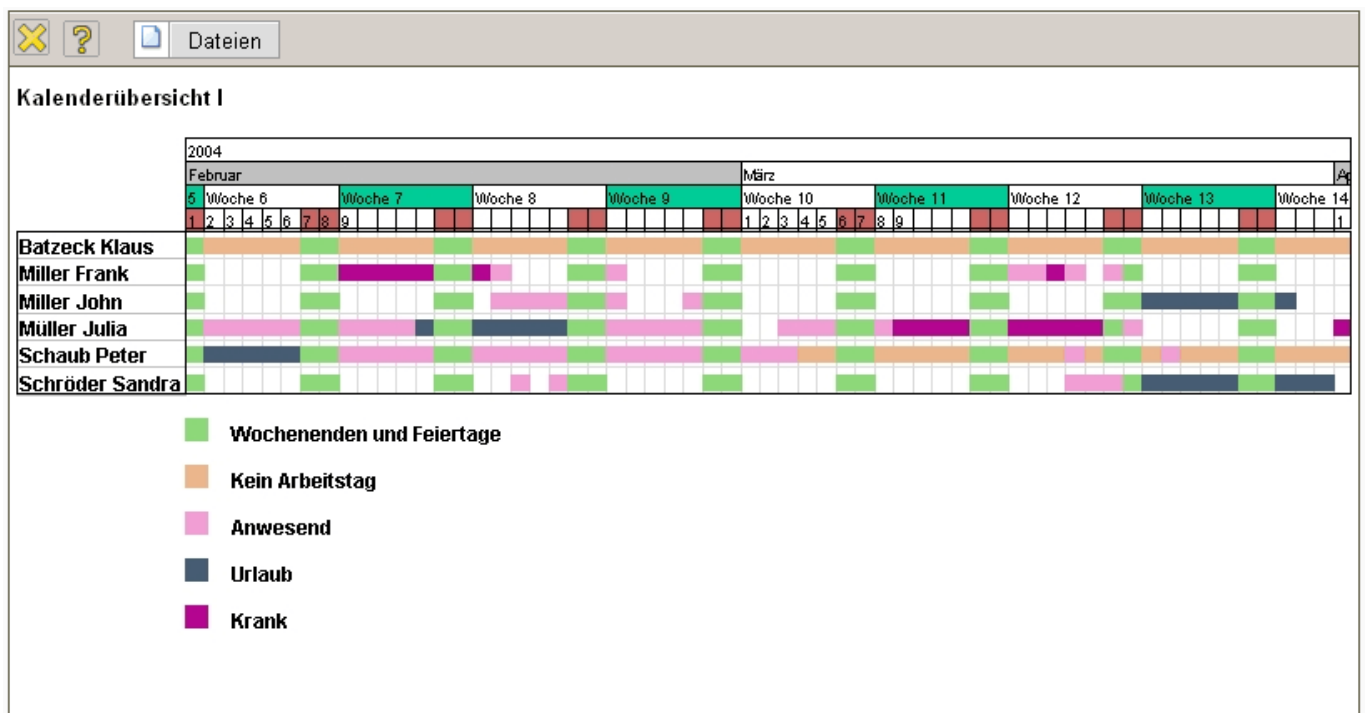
Dateien

Kalenderübersicht I

2004
Februar | März | Ap
5 Woche 6 Woche 7 Woche 8 Woche 9 Woche 10 Woche 11 Woche 12 Woche 13 Woche 14
1 2 3 4 5 6 7 8 9 1 2 3 4 5 6 7 8 9 1

Batzeck Klaus
Miller Frank
Miller John
Müller Julia
Schaub Peter
Schröder Sandra

Wochenenden und Feiertage

Kein Arbeitstag

Anwesend

Urlaub

Krank